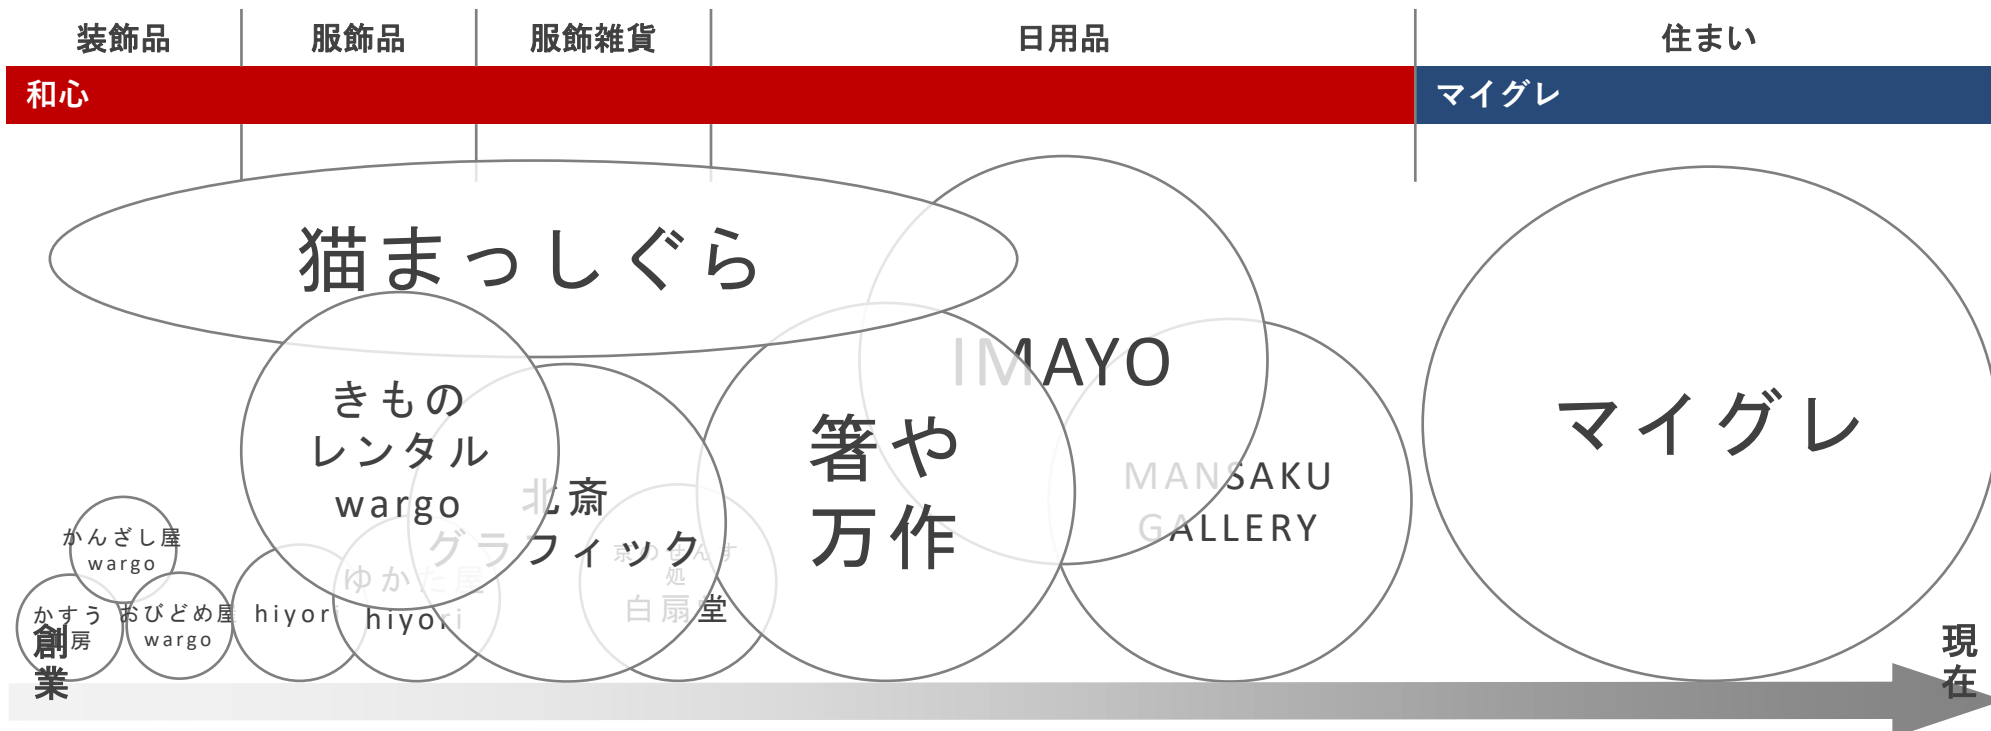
装飾品
服飾品
服飾雑貨
日用品
住まい

和心
マイグレ

猫まっしぐら

IMAYO

きもの
レンタル
wargo

北斎
グラフィック

箸や
万作

MANSAKU
GALLERY

マイグレ

かんざし屋
wargo

かすう
工房

おびどめ屋
wargo

hiyori

ゆかた屋
hiyori

京のおせんす
処
白扇堂

創業

現在